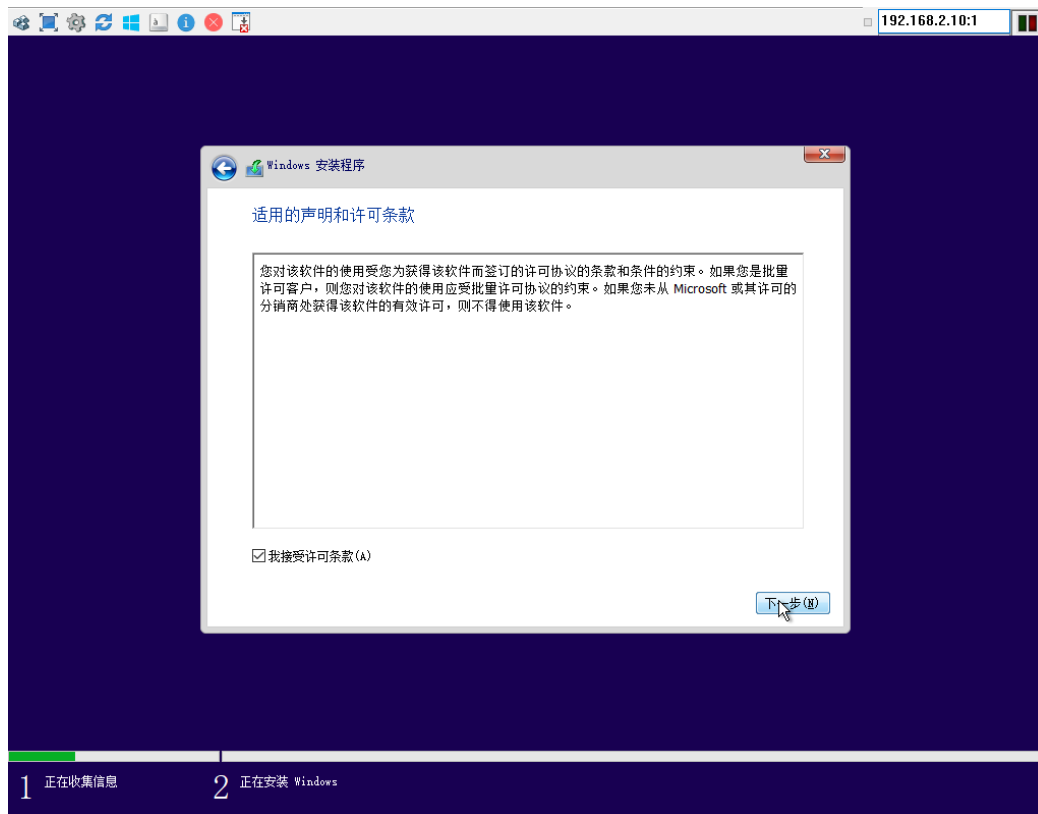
192.168.2.10:1

Windows 安装程序

适用的声明和许可条款

您对该软件的使用受您为获得该软件而签订的许可协议的条款和条件的约束。如果您是批量许可客户，则您对该软件的使用应受批量许可协议的约束。如果您未从 Microsoft 或其许可的分销商处获得该软件的有效许可，则不得使用该软件。

我接受许可条款(A)

下一步(N)

1 正在收集信息

2 正在安装 Windows